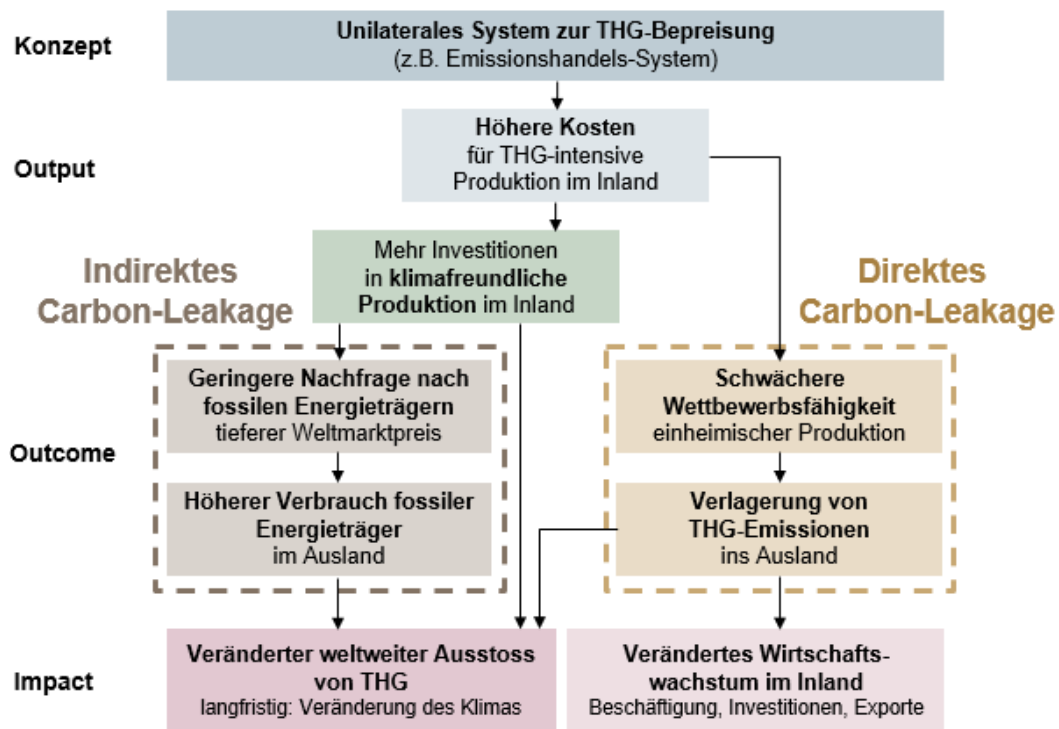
Konzept

Unilaterales System zur THG-Bepreisung
(z.B. Emissionshandels-System)

Output

Höhere Kosten
für THG-intensive
Produktion im Inland

Indirektes
Carbon-Leakage

Mehr Investitionen
in klimafreundliche
Produktion im Inland

Direktes
Carbon-Leakage

Outcome

Geringere Nachfrage nach fossilen Energieträgern
tieferer Weltmarktpreis

Höherer Verbrauch fossiler Energieträger
im Ausland

Schwächere
Wettbewerbsfähigkeit
einheimischer Produktion

Verlagerung von
THG-Emissionen
ins Ausland

Impact

Veränderter weltweiter Ausstoss von THG
langfristig: Veränderung des Klimas

Verändertes Wirtschaftswachstum im Inland
Beschäftigung, Investitionen, Exporte